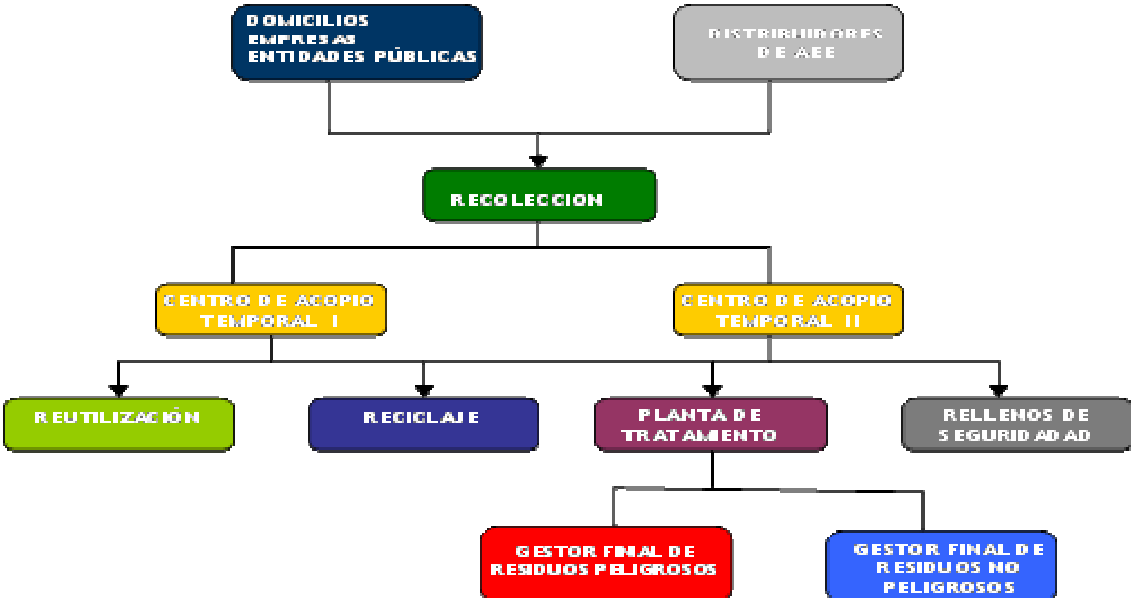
DOMICILIOS
EMPRESAS
ENTIDADES PÚBLICAS

DISTRIBUIDORES
DE AEE

RECOLECCION

CENTRO DE ACOPIO
TEMPORAL I

CENTRO DE ACOPIO
TEMPORAL II

REUTILIZACIÓN

RECICLAJE

PLANTA DE
TRATAMIENTO

RELLENOS DE
SEGURIDAD

GESTOR FINAL DE
RESIDUOS PELIGROSOS

GESTOR FINAL DE
RESIDUOS NO
PELIGROSOS